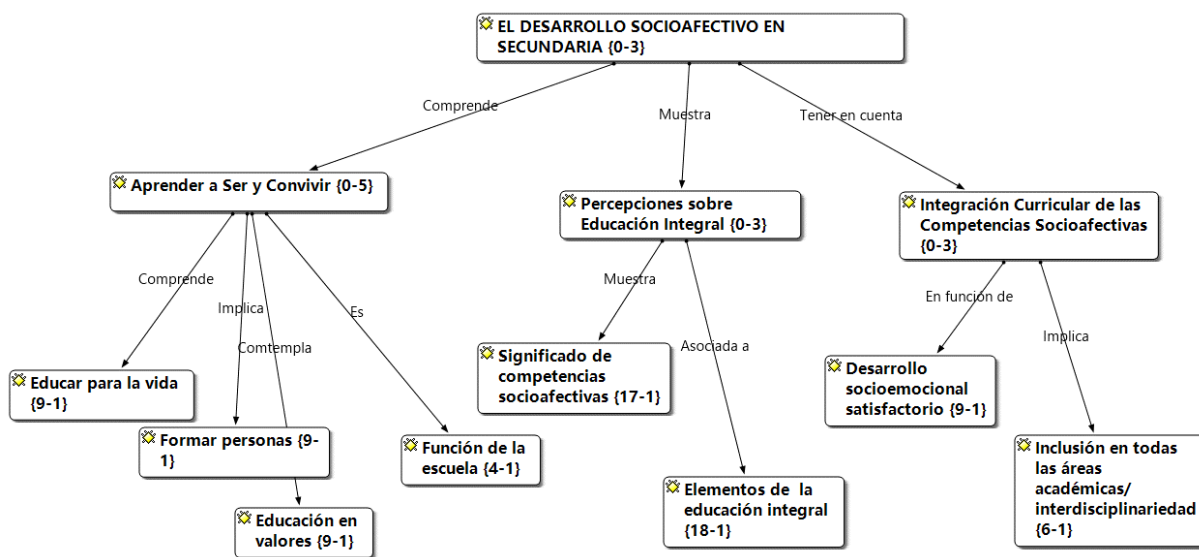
EL DESARROLLO SOCIOAFECTIVO EN SECUNDARIA {0-3}

Comprende

Muestra

Tener en cuenta

Aprender a Ser y Convivir {0-5}

Percepciones sobre Educación Integral {0-3}

Integración Curricular de las Competencias Socioafectivas {0-3}

Comprende

Implica

Comtempla

Es

Muestra

Asociada a

En funcion de

Implica

Educar para la vida {9-1}

Formar personas {9-1}

Educación en valores {9-1}

Función de la escuela {4-1}

Significado de competencias socioafectivas {17-1}

Elementos de la educación integral {18-1}

Desarrollo socioemocional satisfactorio {9-1}

Inclusión en todas las áreas académicas/ interdisciplinariedad {6-1}